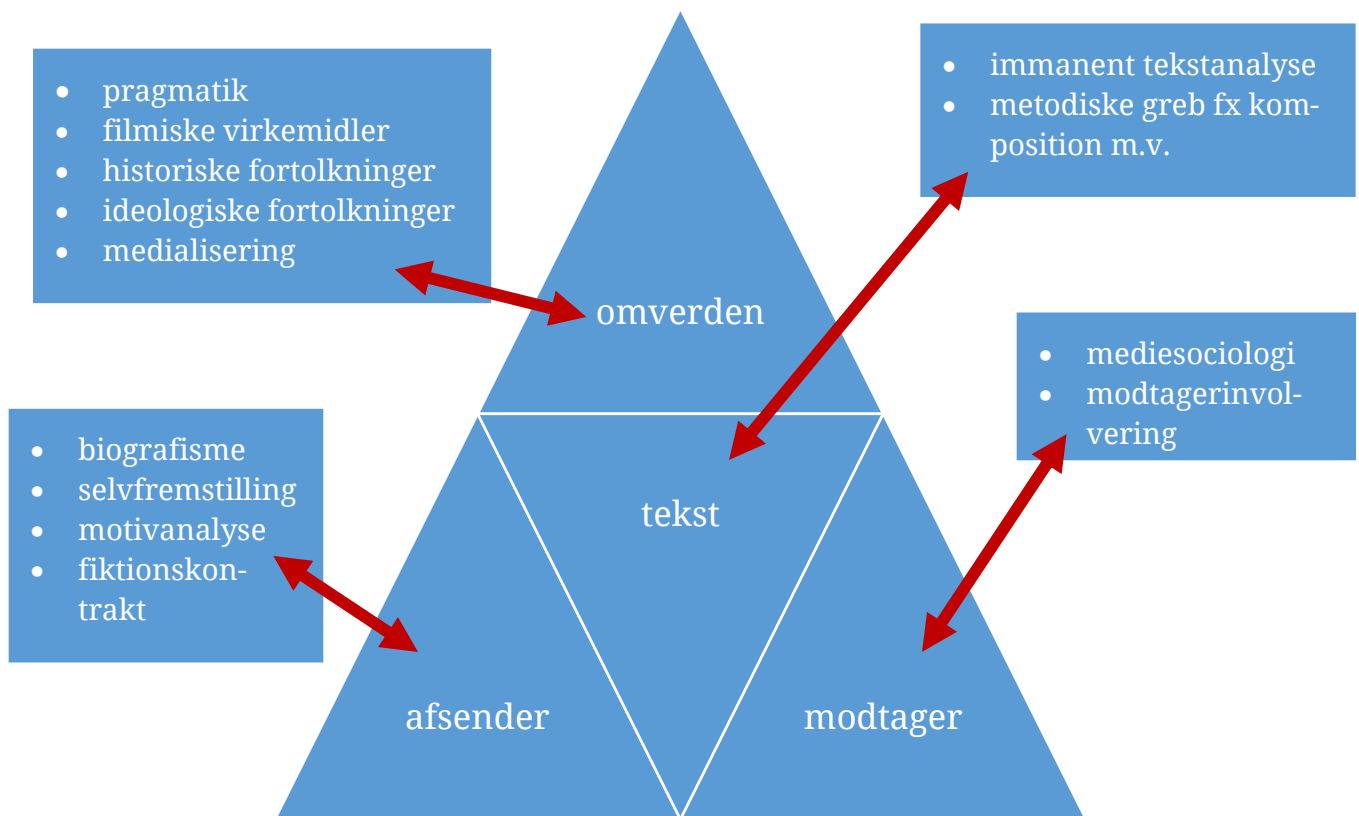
- pragmatik
- filmiske virkemidler
- historiske fortolkninger
- ideologiske fortolkninger
- medialisering

- immanent tekstanalyse
- metodiske greb fx komposition m.v.

omverden

- mediesociologi
- modtagerinvolvering

- biografisme
- selvfremstilling
- motivanalyse
- fiktionskontrakt

tekst

afsender

modtager